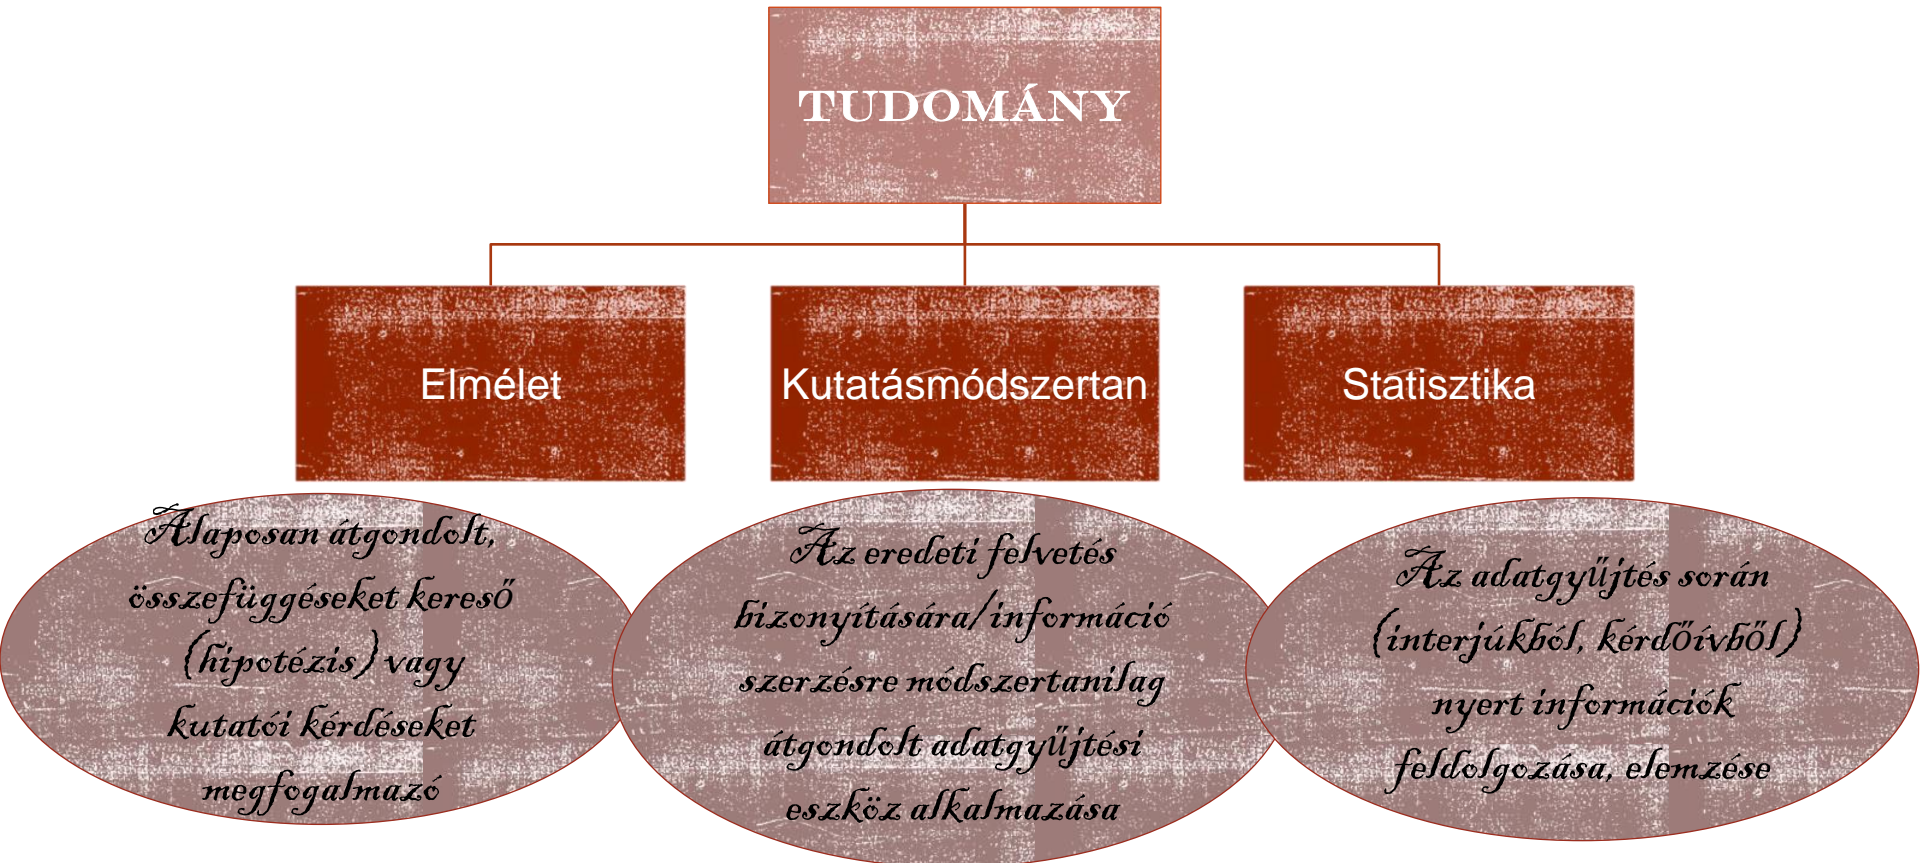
TUDOMÁNY

Elmélet

Kutatásmódszertan

Statisztika

Alaposan átgondolt, összefüggéseket kereső (hipotézis) vagy kutatói kérdéseket megfogalmazó

Az eredeti felvetés bizonyítására/információ szerzésre módszertanilag átgondolt adatgyűjtési eszköz alkalmazása

Az adatgyűjtés során (interjúkból, kérdőívből) nyert információk feldolgozása, elemzése